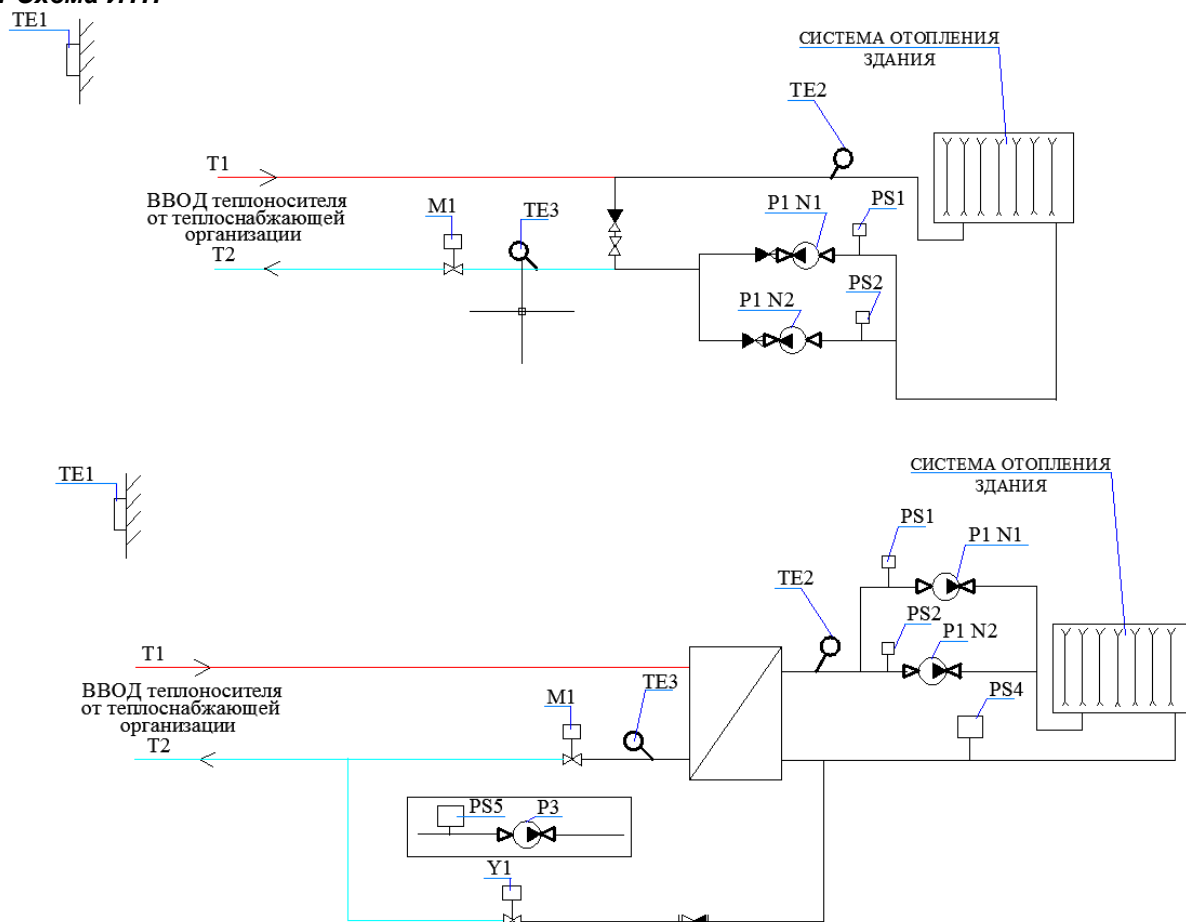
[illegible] схема ИТП

TE1

СИСТЕМА ОТОПЛЕНИЯ ЗДАНИЯ

TE2

T1

ВВОД теплоносителя от теплоснабжающей организации

M1

TE3

P1 N1

PS1

T2

P1 N2

PS2

TE1

СИСТЕМА ОТОПЛЕНИЯ ЗДАНИЯ

PS1

P1 N1

TE2

PS2

P1 N2

T1

ВВОД теплоносителя от теплоснабжающей организации

M1

TE3

PS4

T2

PS5

P3

Y1